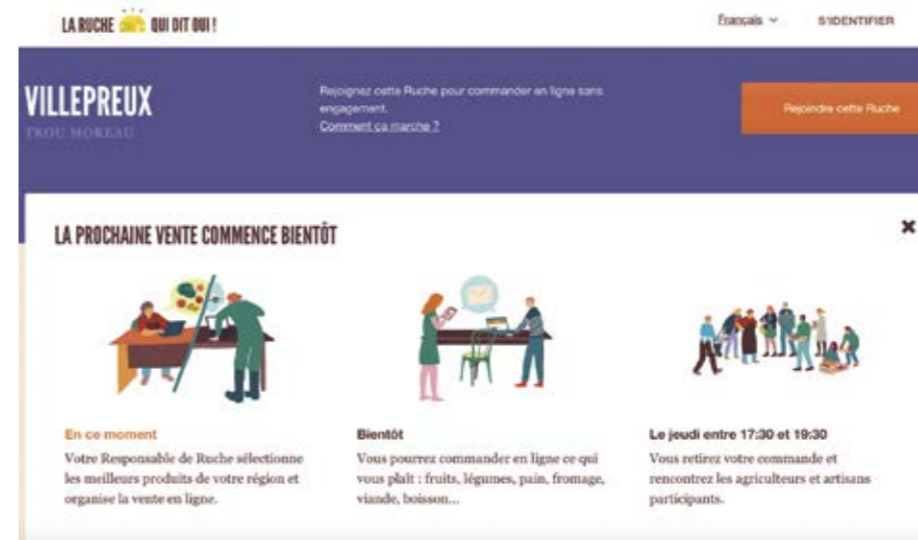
LA RUCHE QUI DIT OUI !

Français

S'IDENTIFIER

VILLEPREUX

TROU MOREAU

Rejoignez cette Ruche pour commander en ligne sans engagement.

Comment ça marche ?

Rejoindre cette Ruche

LA PROCHAINE VENTE COMMENCE BIENTÔT

×

En ce moment

Votre Responsable de Ruche sélectionne les meilleurs produits de votre région et organise la vente en ligne.

Bientôt

Vous pourrez commander en ligne ce qui vous plait : fruits, légumes, pain, fromage, viande, boisson...

Le jeudi entre 17:30 et 19:30

Vous retirez votre commande et rencontrez les agriculteurs et artisans participants.